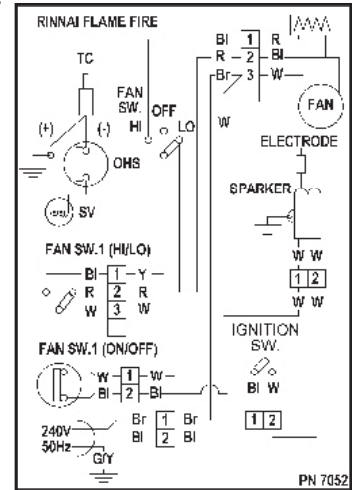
RINNAI FLAME FIRE

TC

(+) (-)

OHS

SV

FAN SW.

OFF

HI

LO

W

Bl 1 R

R 2 Bl

Br 3 W

FAN

ELECTRODE

SPARKER

W W

1 2

W W

FAN SW.1 (HI/LO)

Bl 1 Y

R 2 R

W 3 W

FAN SW.1 (ON/OFF)

W 1 W

Bl 2 Bl

IGNITION SW.

Bl W

Br 1 Br

Bl 2 Bl

1 2

240V

50Hz

G/Y

PN 7052